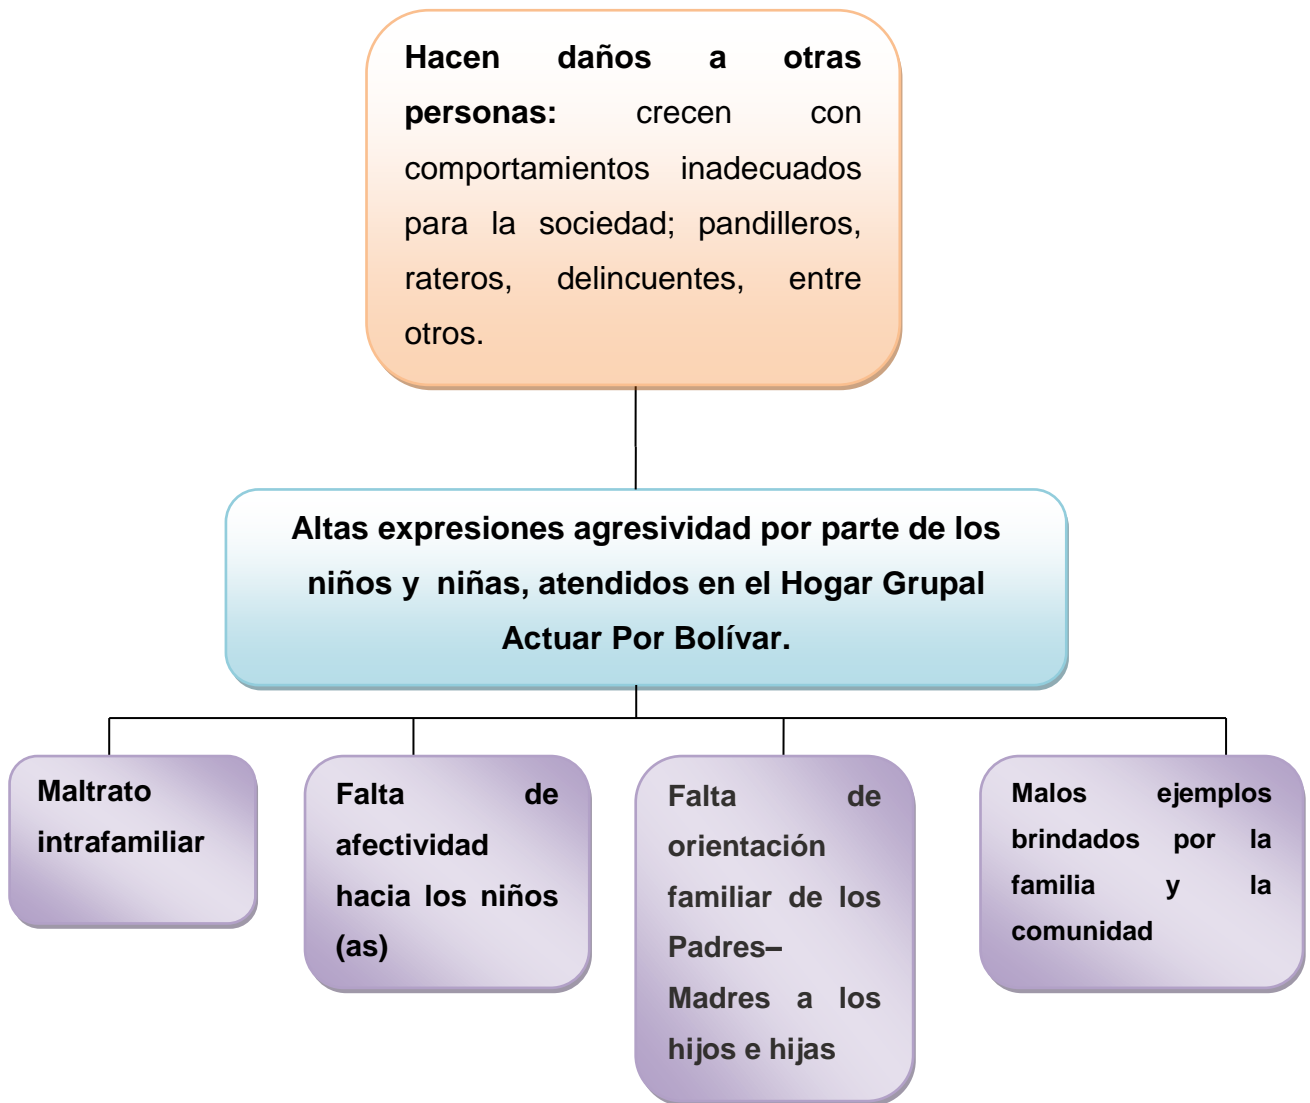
**Hacen daños a otras personas:** crecen con comportamientos inadecuados para la sociedad; pandilleros, rateros, delincuentes, entre otros.

**Altas expresiones agresividad por parte de los niños y niñas, atendidos en el Hogar Grupal Actuar Por Bolívar.**

**Maltrato intrafamiliar**

**Falta de afectividad hacia los niños (as)**

**Falta de orientación familiar de los Padres– Madres a los hijos e hijas**

**Malos ejemplos brindados por la familia y la comunidad**